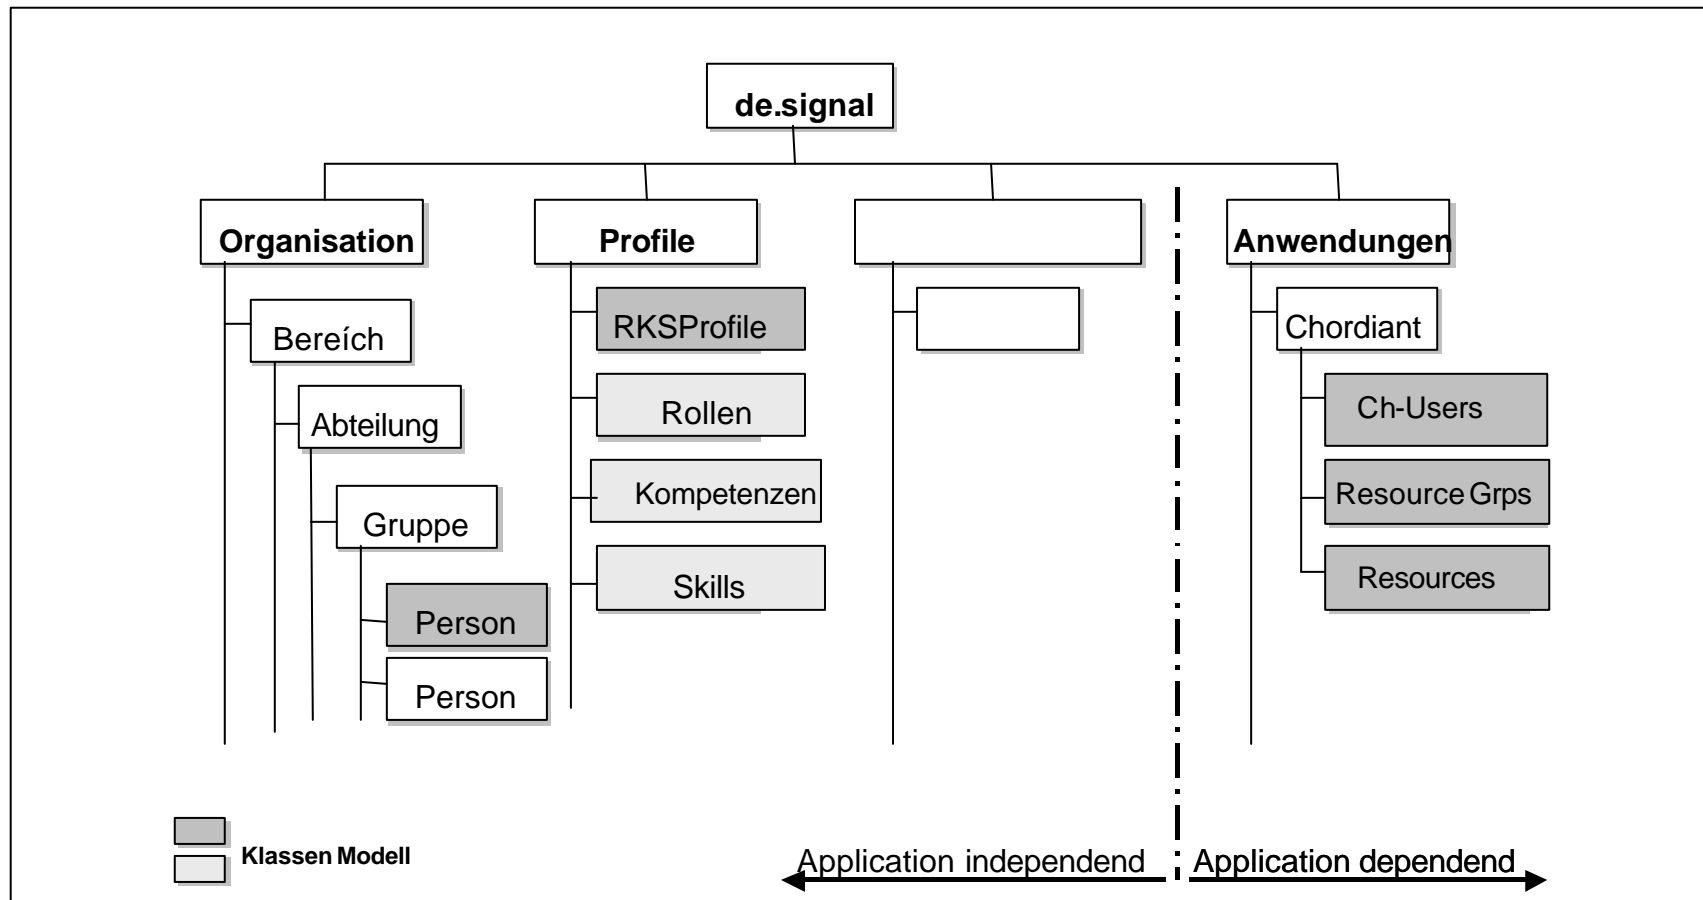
de.signal

Organisation

Bereích

Abteilung

Gruppe

Person

Person

Profile

RKSProfile

Rollen

Kompetenzen

Skills

Anwendungen

Chordiant

Ch-Users

Resource Grps

Resources

Klassen Modell

Application independend

Application dependend